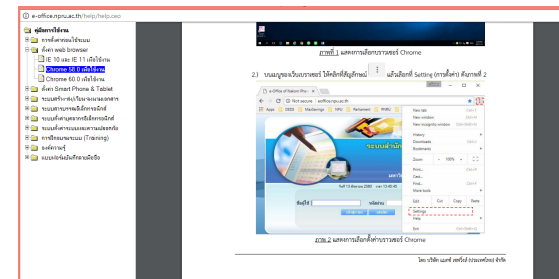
e-office.npru.ac.th/help/help.aspx

คู่มือการใช้งาน
การตั้งค่าก่อนใช้งาน
ตั้งค่า web browser
IE 10 และ IE 11 เพื่อใช้งาน
Chrome 58.0 เพื่อใช้งาน
Chrome 60.0 เพื่อใช้งาน
ตั้งค่า Smart Phone & Tablet
ระบบบริหารทะเบียนรายงานเอกสาร
ระบบสารบรรณอิเล็กทรอนิกส์
ระบบตั้งค่าบุคลากรอิเล็กทรอนิกส์
ระบบตั้งค่าระบบแสดงความปลอดภัย
การฝึกอบรมระบบ (Training)
องค์ความรู้
แบบฟอร์มบันทึกข้อความ

ภาพที่ 1 แสดงการเลือกบราวเซอร์ Chrome

2.) บนเมนูของเว็บบราวเซอร์ ให้คลิกที่สัญลักษณ์ ⋮ แล้วเลือกที่ Setting (การตั้งค่า) ดังภาพที่ 2

e-Office of Nakhon Pathom
Not secure | eoffice.npru.ac.th
Apps
New tab
New window
New incognito window
History
Downloads
Bookmarks
Zoom - 100% +
Print...
Cast...
Find...
More tools
Edit Cut Copy Paste
Settings
Help
Exit

ภาพ 2 แสดงการเลือกตั้งค่าบราวเซอร์ Chrome

โดย บริษัท แมคซี ซอฟร์แวร์ (ประเทศไทย) จำกัด